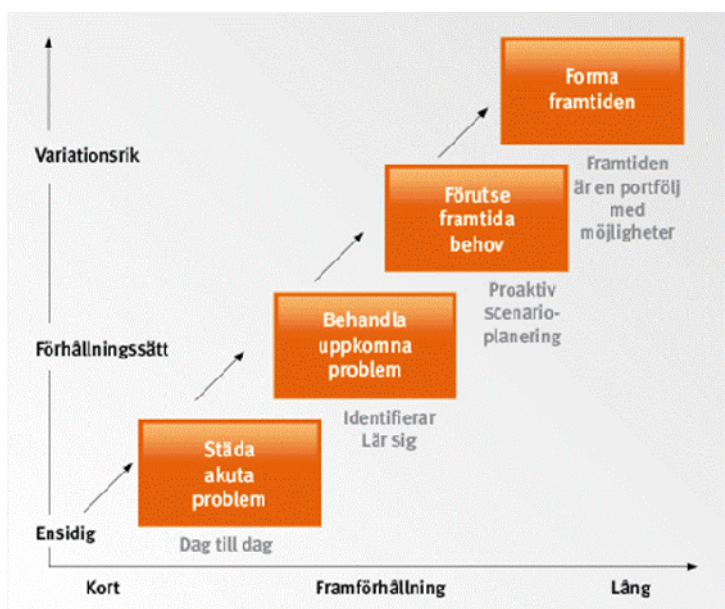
Variationsrik

Förhållningssätt

Ensidig

Städa akuta problem

Dag till dag

Behandla uppkomna problem

Identifierar
Lär sig

Förutse framtida behov

Proaktiv scenarioplanering

Forma framtiden

Framtiden är en portfölj med möjligheter

Kort

Framförhållning

Lång